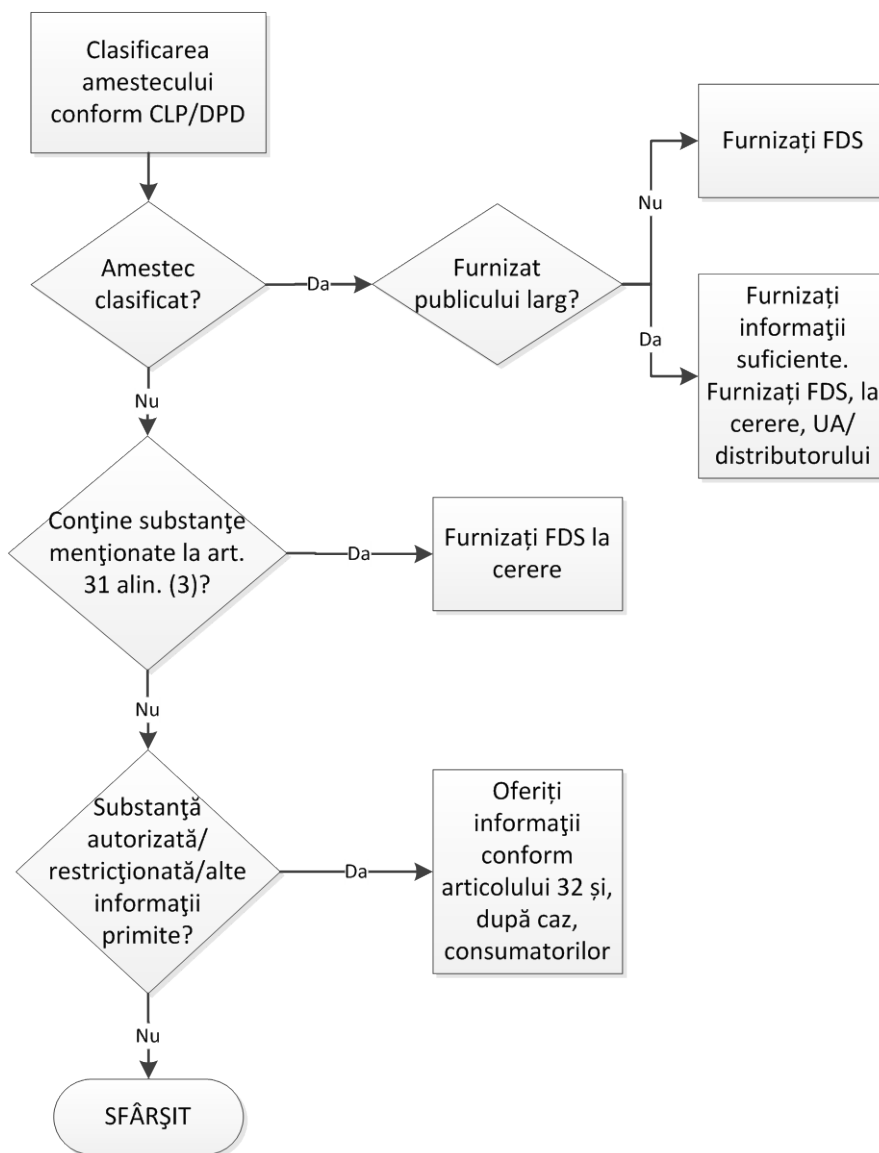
Clasificarea amestecului conform CLP/DPD

Amestec clasificat?

Da

Furnizat publicului larg?

Nu

Furnizați FDS

Da

Furnizați informaţii suficiente. Furnizați FDS, la cerere, UA/ distributorului

Nu

Conţine substanţe menţionate la art. 31 alin. (3)?

Da

Furnizați FDS la cerere

Nu

Substanţă autorizată/ restricţionată/alte informaţii primite?

Da

Oferiți informaţii conform articolului 32 și, după caz, consumatorilor

Nu

SFÂRŞIT